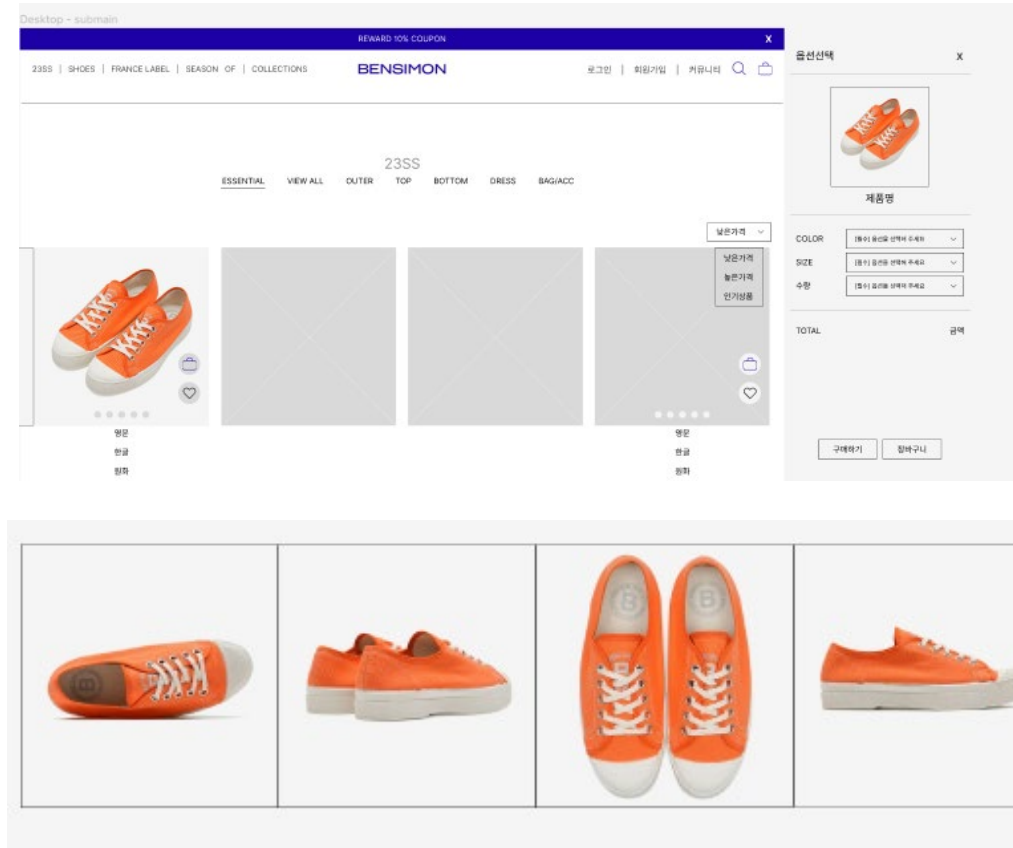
Desktop - submain

REWARD 10% COUPON

X

23SS | SHOES | FRANCE LABEL | SEASON OF | COLLECTIONS

BENSIMON

로그인 | 회원가입 | 커뮤니티

23SS

ESSENTIAL VIEW ALL OUTER TOP BOTTOM DRESS BAG/ACC

낮은가격

낮은가격
높은가격
인기상품

영문
한글
원화

영문
한글
원화

옵션선택

X

제품명

COLOR [필수] 옵션을 선택해 주세요
SIZE [필수] 옵션을 선택해 주세요
수량 [필수] 옵션을 선택해 주세요

TOTAL 금액

구매하기 장바구니